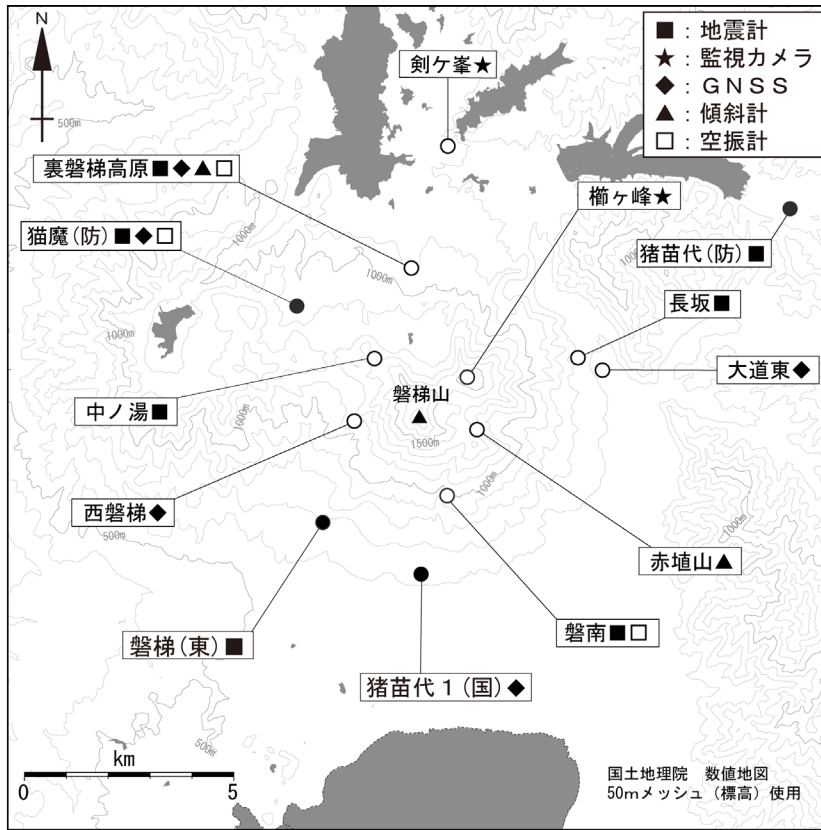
N

■：地震計
★：監視カメラ
◆：GNSS
▲：傾斜計
□：空振計

剣ケ峯★

裏磐梯高原■◆▲□

櫛ヶ峰★

猫魔(防)■◆□

猪苗代(防)■

長坂■

大道東◆

中ノ湯■

磐梯山

西磐梯◆

赤埴山▲

磐梯(東)■

磐南■□

猪苗代1(国)◆

500m
1000m
1000m
1000m
1000m
1500m
1000m
500m
1000m
500m
1000m

km
0
5

国土地理院　数値地図
50mメッシュ（標高）使用